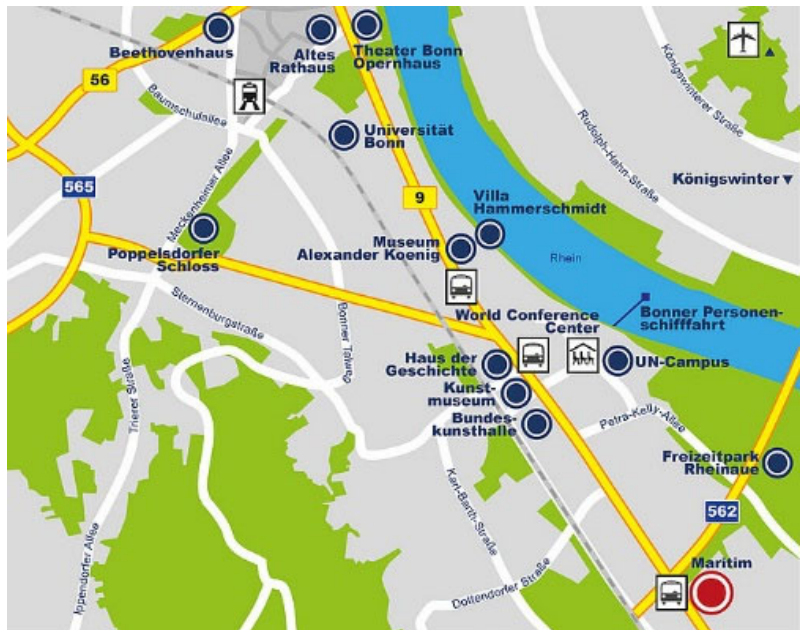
Beethovenhaus
Altes Rathaus
Theater Bonn Opernhaus
56
Baumschulallee
Königswinterer Straße
Universität Bonn
Rudolph-Hahn-Straße
565
Königswinter ▾
9
Villa Hammerschmidt
Meckenheimer Allee
Poppelsdorfer Schloss
Museum Alexander Koenig
Rhein
Sternenburgstraße
Bonner Talweg
World Conference Center
Bonner Personenschifffahrt
Haus der Geschichte
UN-Campus
Trierer Straße
Kunstmuseum
Bundeskunsthalle
Petra-Kelly-Allee
Karl-Barth-Straße
Freizeitpark Rheinaue
562
Poppelsdorfer Allee
Dottendorfer Straße
Maritim